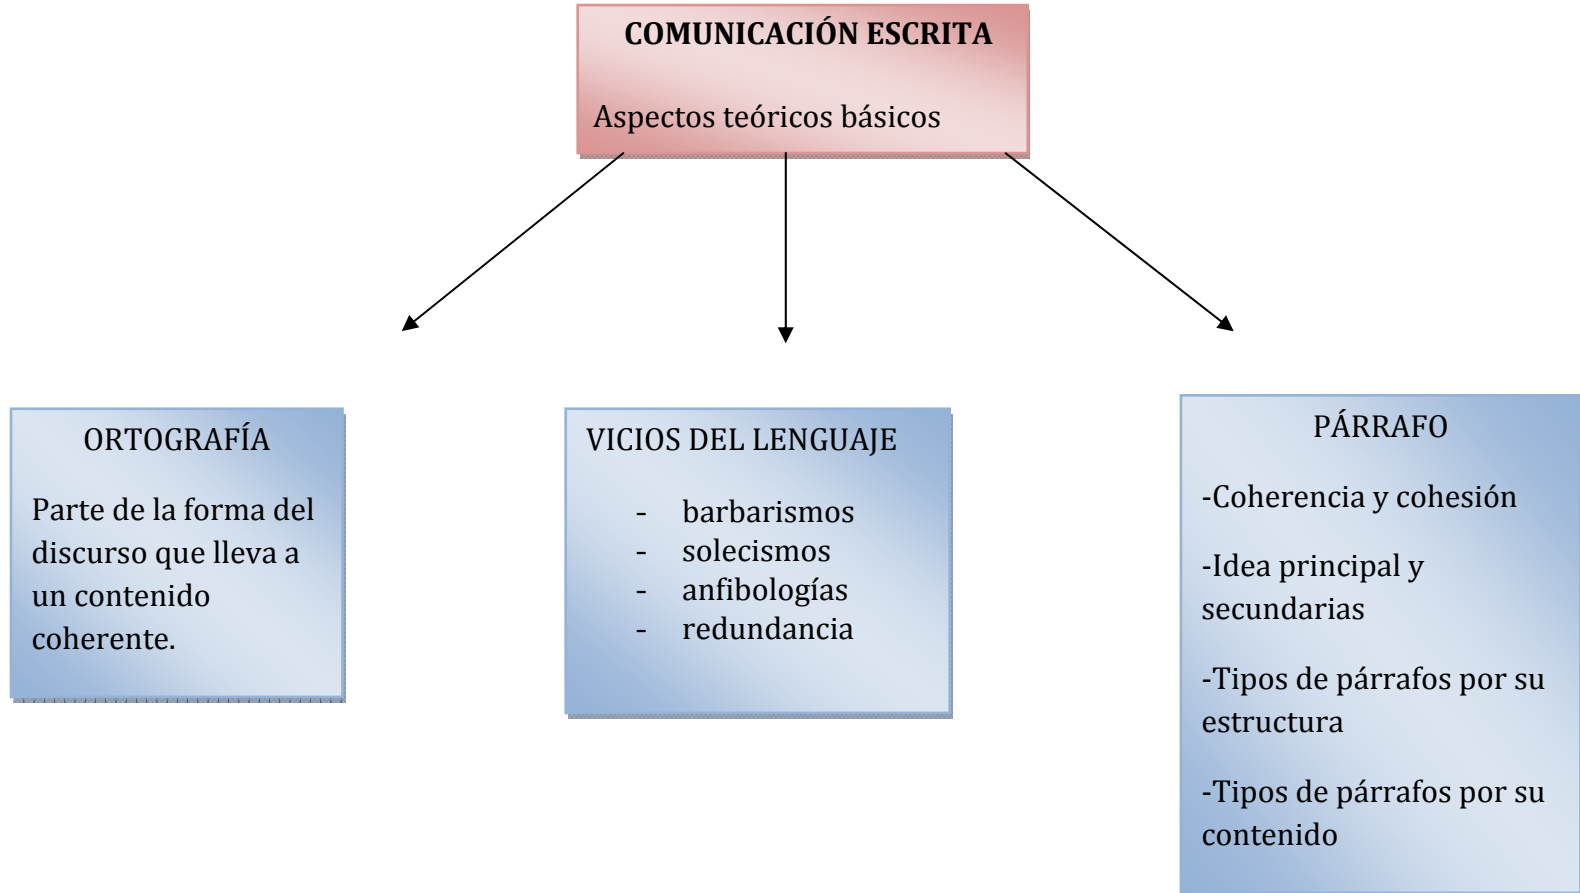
COMUNICACIÓN ESCRITA

Aspectos teóricos básicos

ORTOGRAFÍA

Parte de la forma del discurso que lleva a un contenido coherente.

VICIOS DEL LENGUAJE

- barbarismos
- solecismos
- anfibologías
- redundancia

PÁRRAFO

-Coherencia y cohesión

-Idea principal y secundarias

-Tipos de párrafos por su estructura

-Tipos de párrafos por su contenido